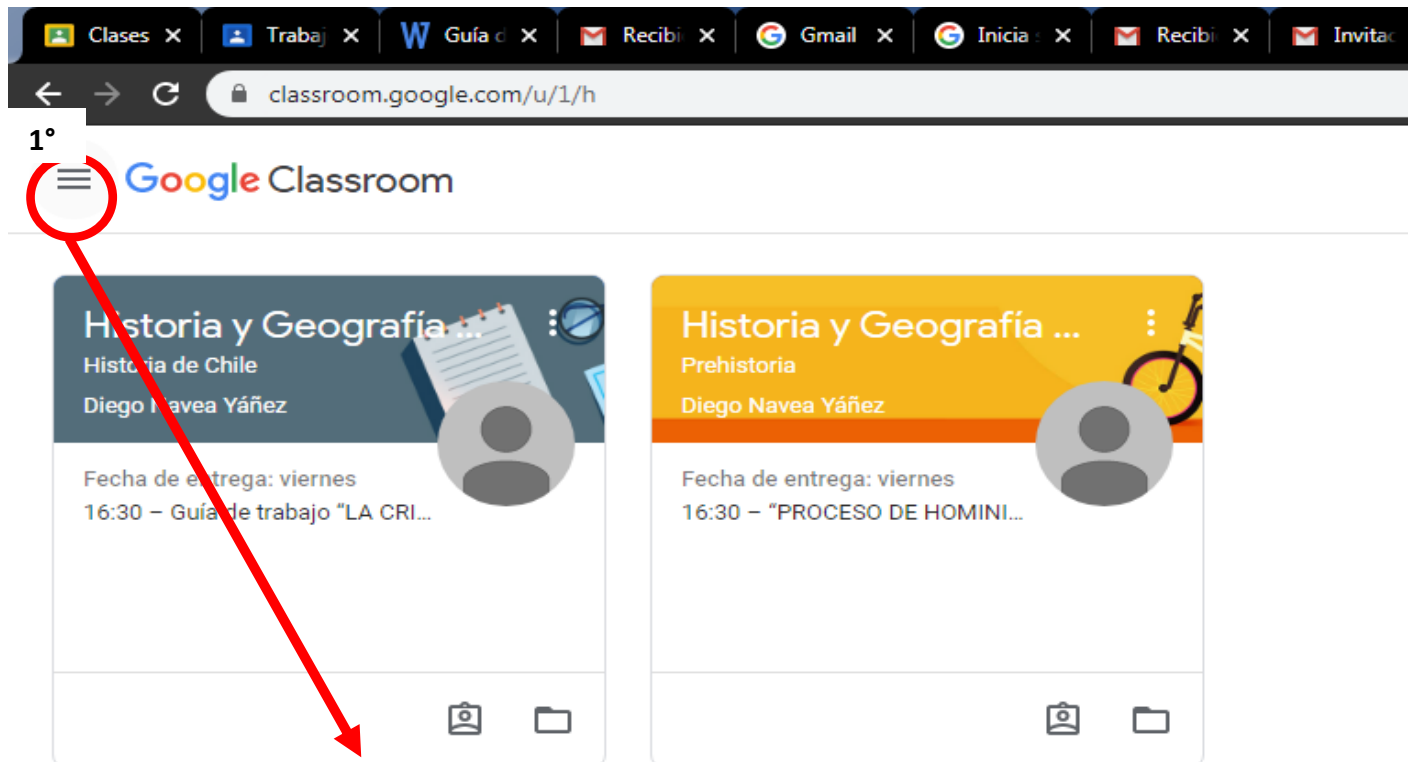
Clases ✕ Trabaj ✕ W Guía d ✕ Recibi ✕ Gmail ✕ Inicia ✕ Recibi ✕ Invitac

classroom.google.com/u/1/h

1°

Google Classroom

Historia y Geografía ...
Historia de Chile
Diego Navea Yáñez

Fecha de entrega: viernes
16:30 – Guía de trabajo "LA CRI...

Historia y Geografía ...
Prehistoria
Diego Navea Yáñez

Fecha de entrega: viernes
16:30 – "PROCESO DE HOMINI...